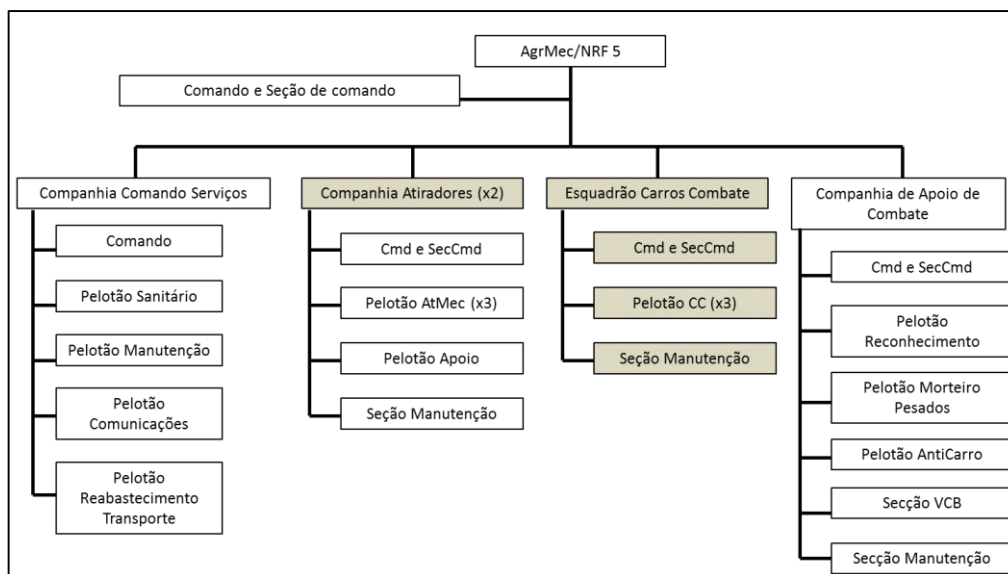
AgrMec/NRF 5

Comando e Seção de comando

Companhia Comando Serviços

Comando

Pelotão Sanitário

Pelotão Manutenção

Pelotão Comunicações

Pelotão Reabastecimento Transporte

Companhia Atiradores (x2)

Cmd e SecCmd

Pelotão AtMec (x3)

Pelotão Apoio

Seção Manutenção

Esquadrão Carros Combate

Cmd e SecCmd

Pelotão CC (x3)

Seção Manutenção

Companhia de Apoio de Combate

Cmd e SecCmd

Pelotão Reconhecimento

Pelotão Morteiro Pesados

Pelotão AntiCarro

Secção VCB

Secção Manutenção